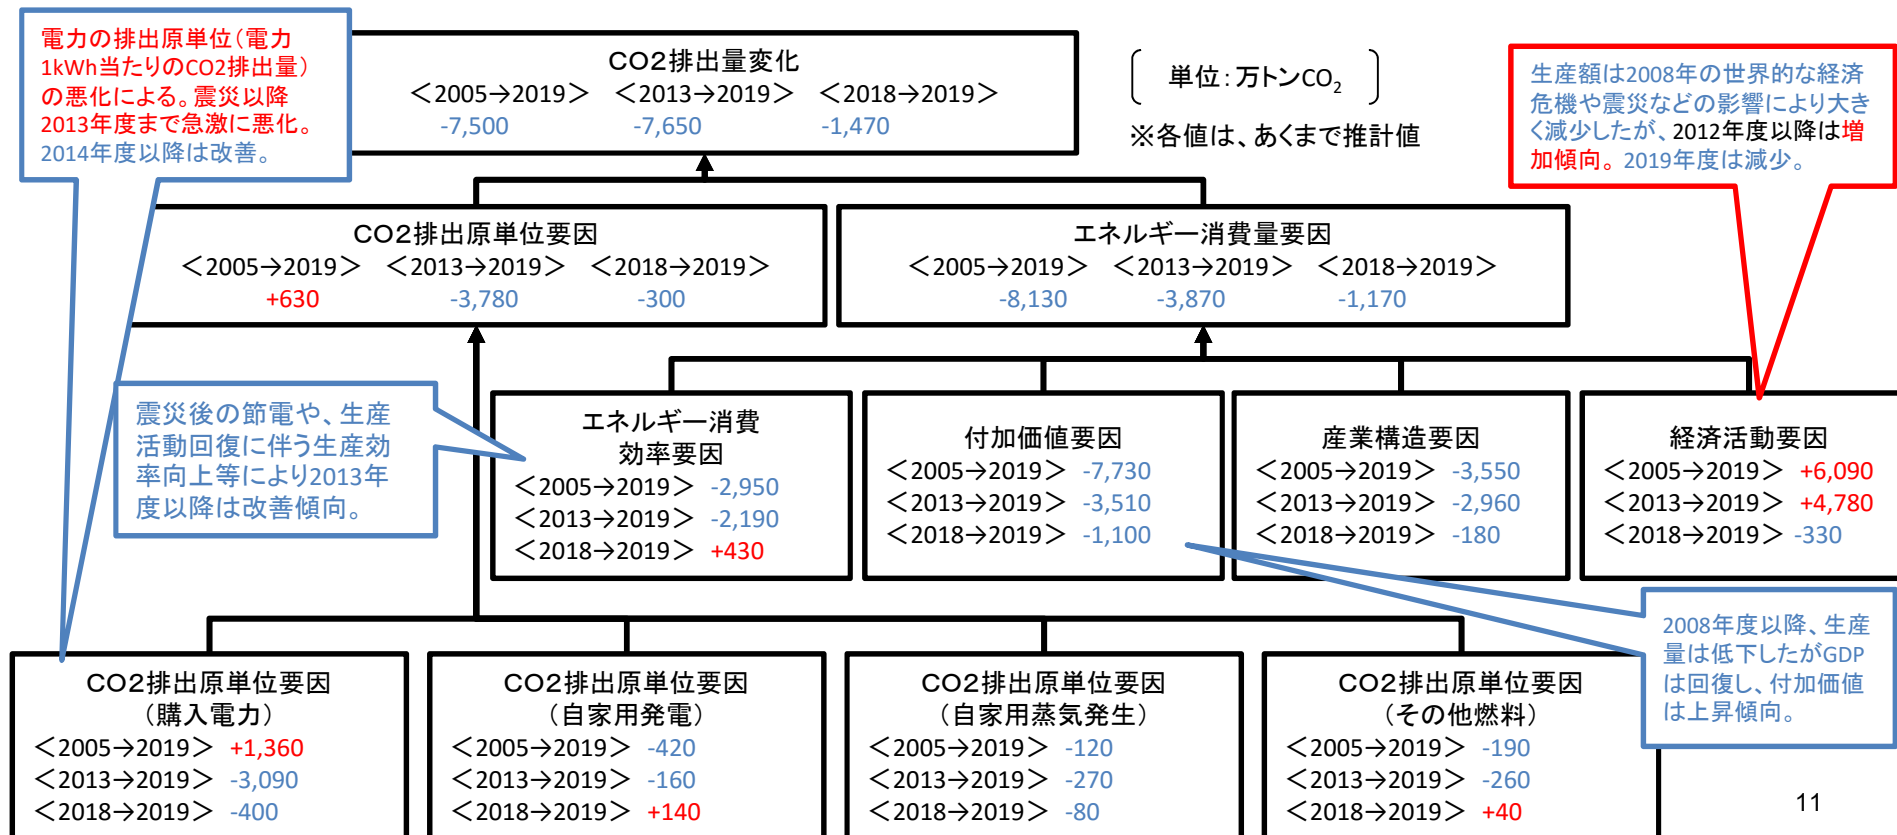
電力の排出原単位(電力1kWh当たりのCO2排出量)の悪化による。震災以降2013年度まで急激に悪化。2014年度以降は改善。

CO2排出量変化
<2005→2019> <2013→2019> <2018→2019>
-7,500 -7,650 -1,470

( 単位:万トン$CO_2$ )
※各値は、あくまで推計値

生産額は2008年の世界的な経済危機や震災などの影響により大きく減少したが、2012年度以降は増加傾向。2019年度は減少。

CO2排出原単位要因
<2005→2019> <2013→2019> <2018→2019>
+630 -3,780 -300

エネルギー消費量要因
<2005→2019> <2013→2019> <2018→2019>
-8,130 -3,870 -1,170

震災後の節電や、生産活動回復に伴う生産効率向上等により2013年度以降は改善傾向。

エネルギー消費効率要因
<2005→2019> -2,950
<2013→2019> -2,190
<2018→2019> +430

付加価値要因
<2005→2019> -7,730
<2013→2019> -3,510
<2018→2019> -1,100

産業構造要因
<2005→2019> -3,550
<2013→2019> -2,960
<2018→2019> -180

経済活動要因
<2005→2019> +6,090
<2013→2019> +4,780
<2018→2019> -330

2008年度以降、生産量は低下したがGDPは回復し、付加価値は上昇傾向。

CO2排出原単位要因
(購入電力)
<2005→2019> +1,360
<2013→2019> -3,090
<2018→2019> -400

CO2排出原単位要因
(自家用発電)
<2005→2019> -420
<2013→2019> -160
<2018→2019> +140

CO2排出原単位要因
(自家用蒸気発生)
<2005→2019> -120
<2013→2019> -270
<2018→2019> -80

CO2排出原単位要因
(その他燃料)
<2005→2019> -190
<2013→2019> -260
<2018→2019> +40

11